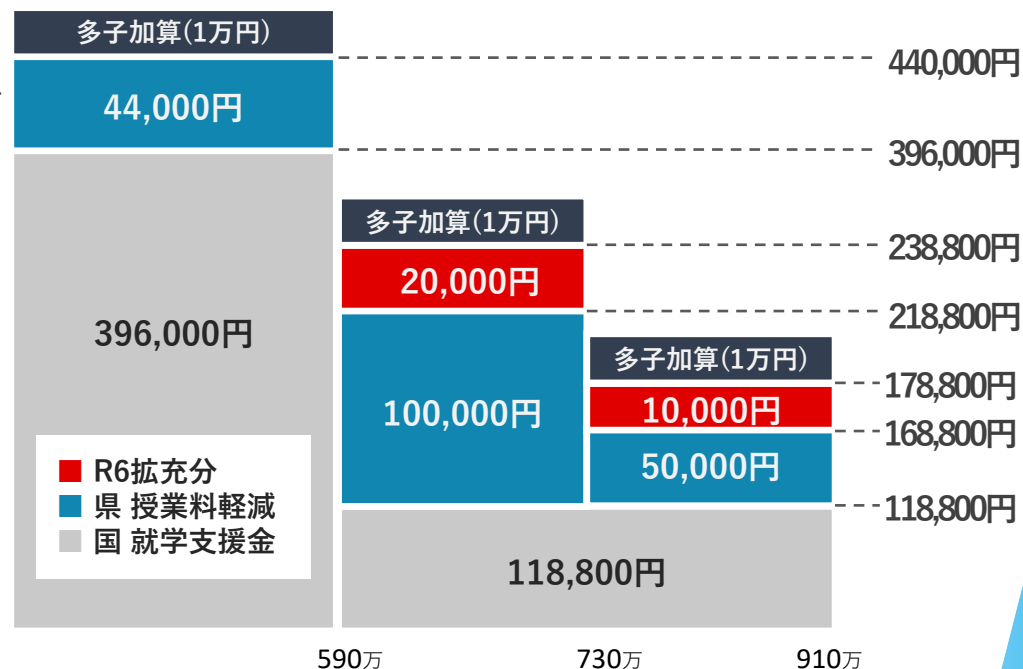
多子加算(1万円)
44,000円
396,000円
多子加算(1万円)
20,000円
100,000円
多子加算(1万円)
10,000円
50,000円
118,800円
440,000円
396,000円
238,800円
218,800円
178,800円
168,800円
118,800円
R6拡充分
県 授業料軽減
国 就学支援金
590万
730万
910万